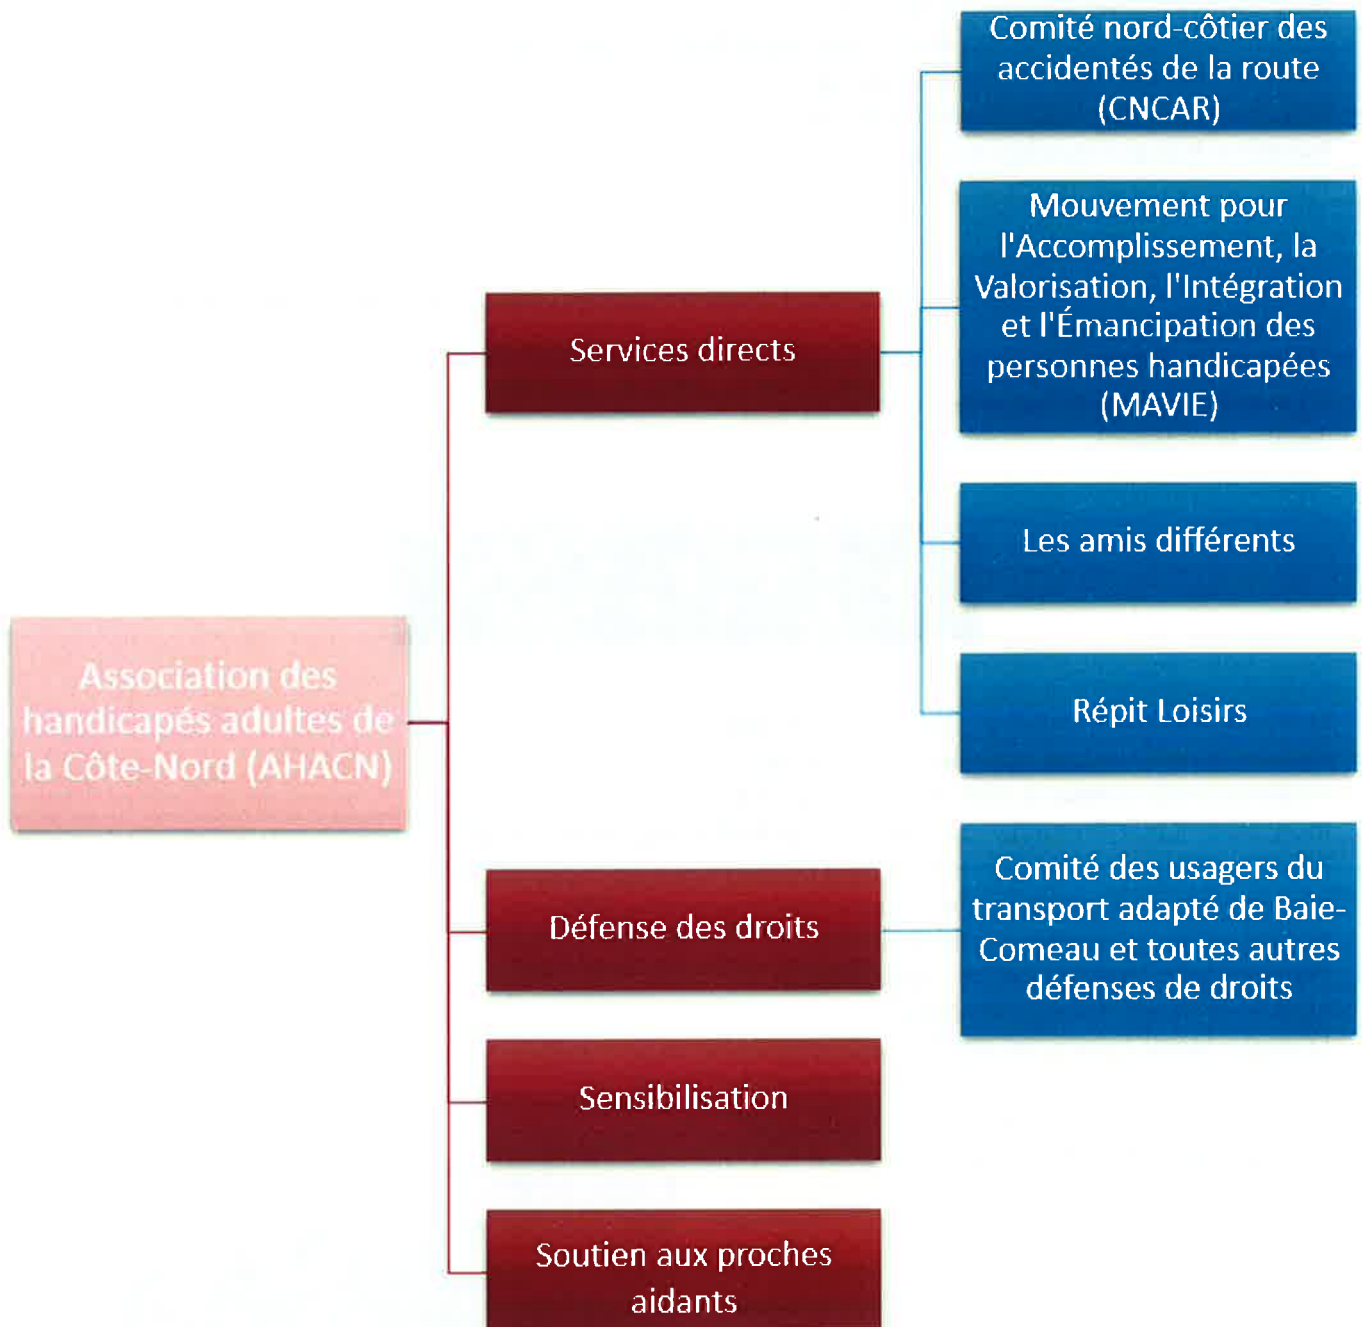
Association des handicapés adultes de la Côte-Nord (AHACN)

Services directs

Comité nord-côtier des accidentés de la route (CNCAR)

Mouvement pour l'Accomplissement, la Valorisation, l'Intégration et l'Émancipation des personnes handicapées (MAVIE)

Les amis différents

Répit Loisirs

Défense des droits

Comité des usagers du transport adapté de Baie-Comeau et toutes autres défenses de droits

Sensibilisation

Soutien aux proches aidants